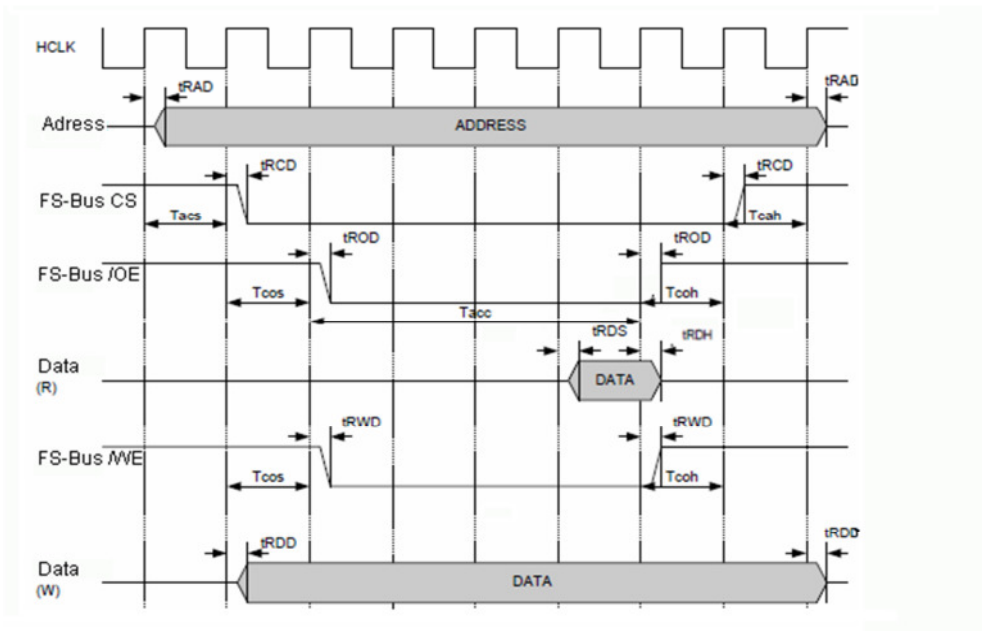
HCLK

tRAD

tRAD

Adress

ADDRESS

tRCD

tRCD

FS-Bus CS

Tacs

Tcah

tROD

tROD

FS-Bus /OE

Tcos

Tcoh

Tacc

tRDS

tRDH

Data
(R)

DATA

tRWD

tRWD

FS-Bus /WE

Tcos

Tcoh

tRDD

tRDD

Data
(W)

DATA